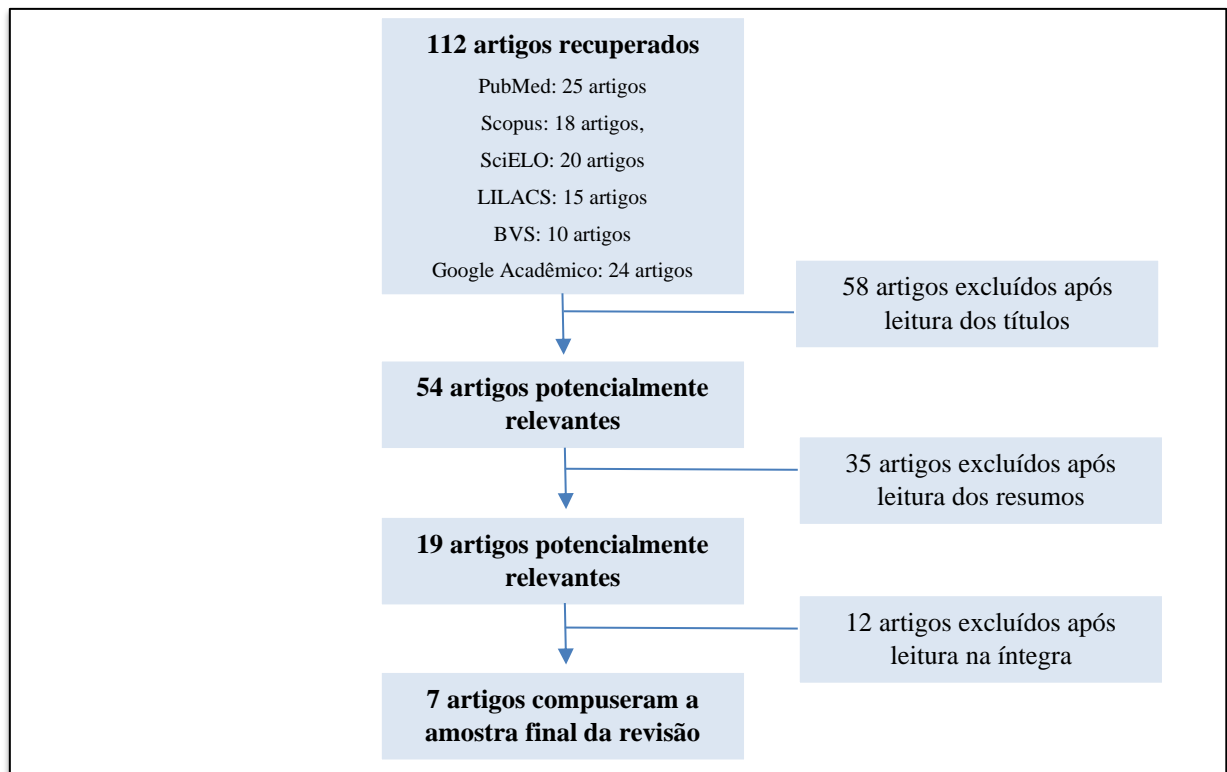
**112 artigos recuperados**

PubMed: 25 artigos

Scopus: 18 artigos,

SciELO: 20 artigos

LILACS: 15 artigos

BVS: 10 artigos

Google Acadêmico: 24 artigos

58 artigos excluídos após leitura dos títulos

**54 artigos potencialmente relevantes**

35 artigos excluídos após leitura dos resumos

**19 artigos potencialmente relevantes**

12 artigos excluídos após leitura na íntegra

**7 artigos compuseram a amostra final da revisão**